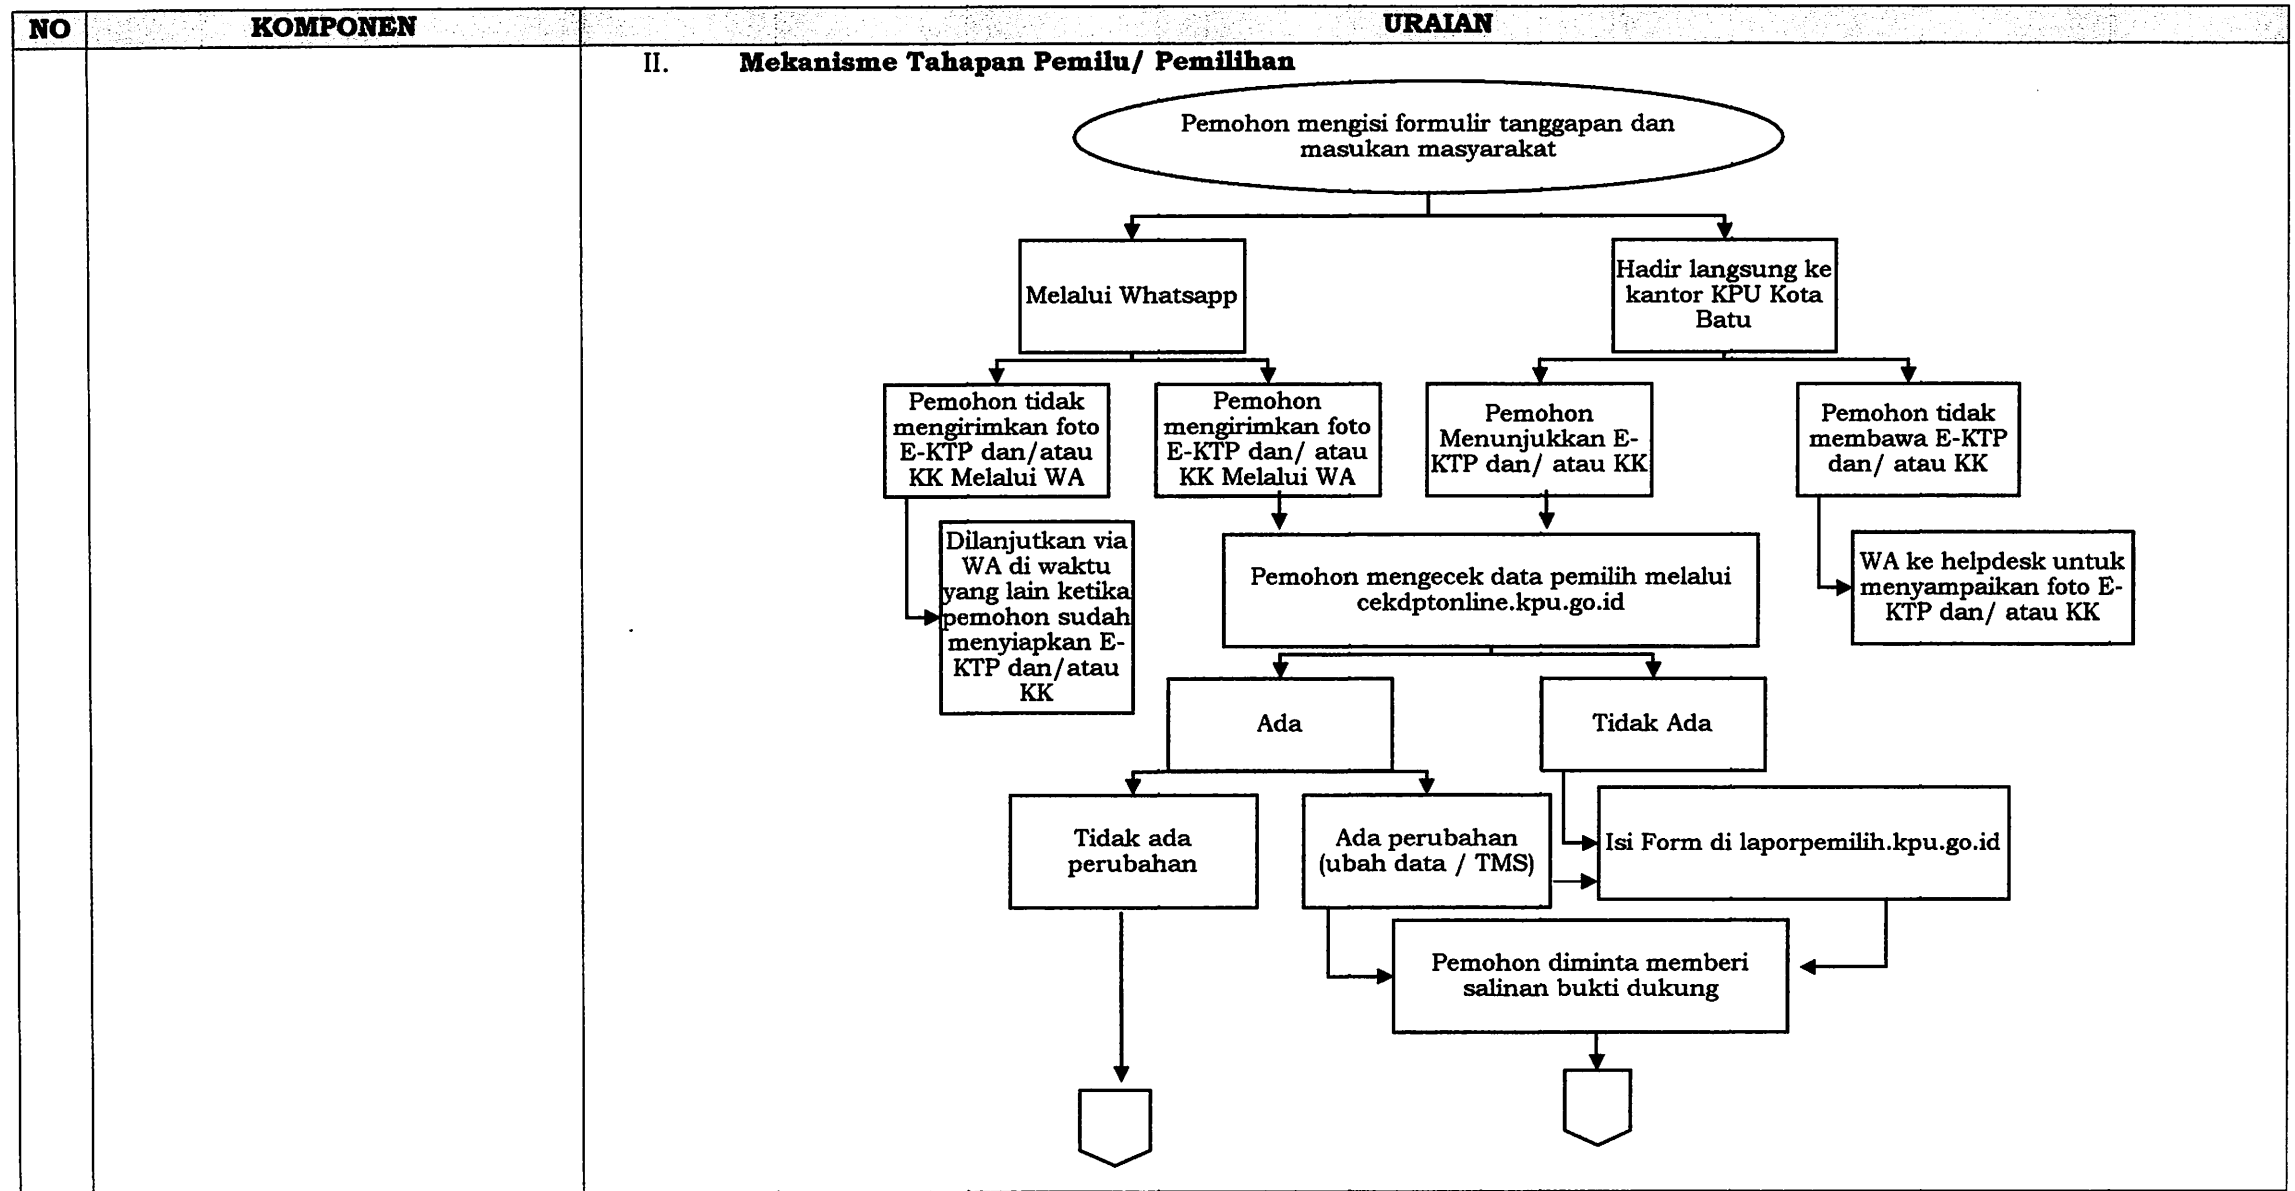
| NO | KOMPONEN | URAIAN |
|---|---|---|
| | | II. Mekanisme Tahapan Pemilu/ Pemilihan |

Pemohon mengisi formulir tanggapan dan masukan masyarakat

Melalui Whatsapp

Hadir langsung ke kantor KPU Kota Batu

Pemohon tidak mengirimkan foto E-KTP dan/atau KK Melalui WA

Pemohon mengirimkan foto E-KTP dan/ atau KK Melalui WA

Pemohon Menunjukkan E-KTP dan/ atau KK

Pemohon tidak membawa E-KTP dan/ atau KK

Dilanjutkan via WA di waktu yang lain ketika pemohon sudah menyiapkan E-KTP dan/atau KK

Pemohon mengecek data pemilih melalui cekdptonline.kpu.go.id

WA ke helpdesk untuk menyampaikan foto E-KTP dan/ atau KK

Ada

Tidak Ada

Tidak ada perubahan

Ada perubahan (ubah data / TMS)

Isi Form di laporpemilih.kpu.go.id

Pemohon diminta memberi salinan bukti dukung